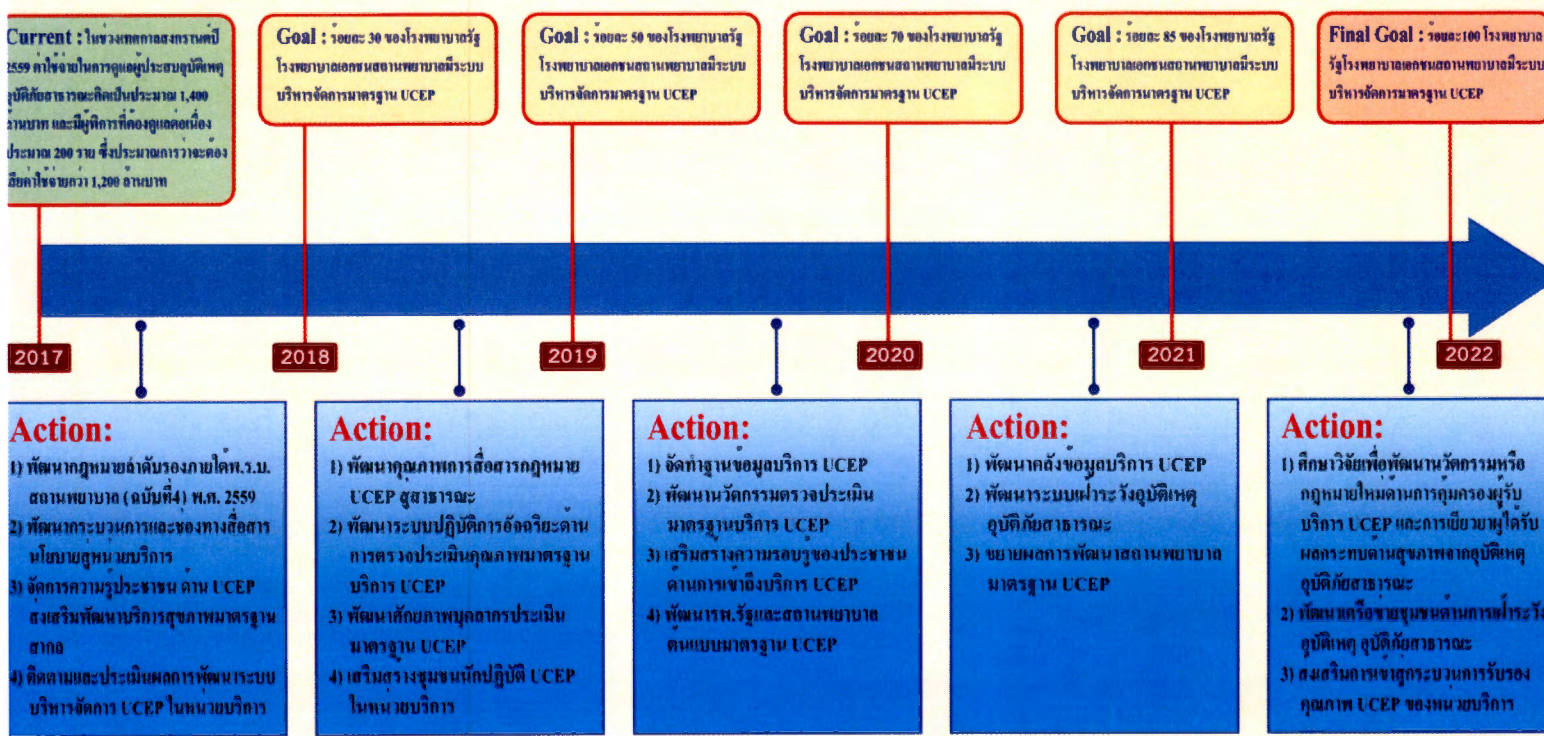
Current : ในช่วงเทศกาลสงกรานต์ปี 2559 ค่าใช้จ่ายในการดูแลผู้ประสบอุบัติเหตุ อุบัติภัยสาธารณะคิดเป็นประมาณ 1,400 ล้านบาท และมีผู้พิการที่ต้องดูแลต่อเนื่องประมาณ 200 ราย ซึ่งประมาณการว่าจะต้องเสียค่าใช้จ่ายกว่า 1,200 ล้านบาท

Goal : ร้อยละ 30 ของโรงพยาบาลรัฐ โรงพยาบาลเอกชนสถานพยาบาลมีระบบบริหารจัดการมาตรฐาน UCEP

Goal : ร้อยละ 50 ของโรงพยาบาลรัฐ โรงพยาบาลเอกชนสถานพยาบาลมีระบบบริหารจัดการมาตรฐาน UCEP

Goal : ร้อยละ 70 ของโรงพยาบาลรัฐ โรงพยาบาลเอกชนสถานพยาบาลมีระบบบริหารจัดการมาตรฐาน UCEP

Goal : ร้อยละ 85 ของโรงพยาบาลรัฐ โรงพยาบาลเอกชนสถานพยาบาลมีระบบบริหารจัดการมาตรฐาน UCEP

Final Goal : ร้อยละ100 โรงพยาบาลรัฐโรงพยาบาลเอกชนสถานพยาบาลมีระบบบริหารจัดการมาตรฐาน UCEP

2017

2018

2019

2020

2021

2022

Action:
1) พัฒนากฎหมายลำดับรองภายใต้พ.ร.บ.สถานพยาบาล (ฉบับที่4) พ.ศ. 2559
2) พัฒนากระบวนการและช่องทางสื่อสารนโยบายสู่หน่วยบริการ
3) จัดการความรู้ประชาชน ด้าน UCEP ส่งเสริมพัฒนาบริการสุขภาพมาตรฐานสากล
4) ติดตามและประเมินผลการพัฒนาระบบบริหารจัดการ UCEP ในหน่วยบริการ

Action:
1) พัฒนาคุณภาพการสื่อสารกฎหมาย UCEP สู่สาธารณะ
2) พัฒนาระบบปฏิบัติการอัจฉริยะด้านการตรวจประเมินคุณภาพมาตรฐานบริการ UCEP
3) พัฒนาศักยภาพบุคลากรประเมินมาตรฐาน UCEP
4) เสริมสร้างชุมชนนักปฏิบัติ UCEP ในหน่วยบริการ

Action:
1) จัดทำฐานข้อมูลบริการ UCEP
2) พัฒนานวัตกรรมตรวจประเมินมาตรฐานบริการ UCEP
3) เสริมสร้างความรอบรู้ของประชาชนด้านการเข้าถึงบริการ UCEP
4) พัฒนารพ.รัฐและสถานพยาบาลต้นแบบมาตรฐาน UCEP

Action:
1) พัฒนาคลังข้อมูลบริการ UCEP
2) พัฒนาระบบเฝ้าระวังอุบัติเหตุ อุบัติภัยสาธารณะ
3) ขยายผลการพัฒนาสถานพยาบาลมาตรฐาน UCEP

Action:
1) ศึกษาวิจัยเพื่อพัฒนานวัตกรรมหรือกฎหมายใหม่ด้านการคุ้มครองผู้รับบริการ UCEP และการเยียวยาผู้ได้รับผลกระทบด้านสุขภาพจากอุบัติเหตุ อุบัติภัยสาธารณะ
2) พัฒนาเครือข่ายชุมชนด้านการเฝ้าระวังอุบัติเหตุ อุบัติภัยสาธารณะ
3) ส่งเสริมการเข้าสู่กระบวนการรับรองคุณภาพ UCEP ของหน่วยบริการ